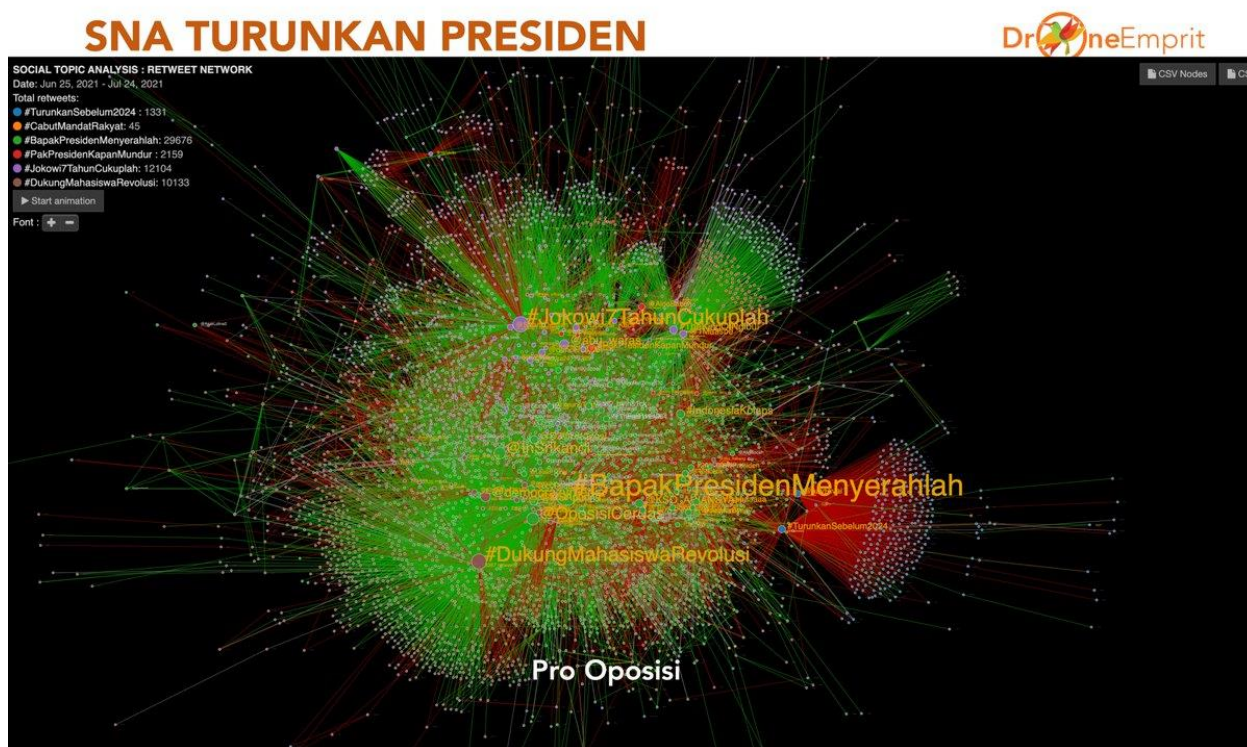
SNA TURUNKAN PRESIDEN

DroneEmprit

SOCIAL TOPIC ANALYSIS : RETWEET NETWORK
Date: Jun 25, 2021 - Jul 24, 2021
Total retweets:
#TurunkanSebelum2024 : 1331
#CabutMandatRakyat: 45
#BapakPresidenMenyerahlah: 29676
#PakPresidenKapanMundur : 2159
#Jokowi7TahunCukuplah: 12104
#DukungMahasiswaRevolusi: 10133
▶ Start animation
Font : + −

CSV Nodes
CS

#Jokowi7TahunCukuplah
@InSinkandi
#BapakPresidenMenyerahlah
@OposisiCerdas
#TurunkanSebelum2024
#DukungMahasiswaRevolusi

Pro Oposisi